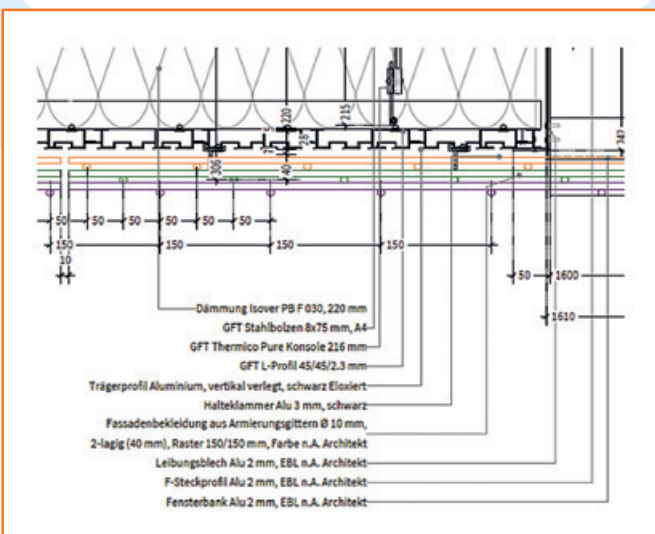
220
215
25
306
40
50
50
50
50
50
50
150
150
150
150
10
50
1600
1610
Dämmung Isover PB F 030, 220 mm
GFT Stahlbolzen 8x75 mm, A4
GFT Thermico Pure Konsole 216 mm
GFT L-Profil 45/45/2.3 mm
Trägerprofil Aluminium, vertikal verlegt, schwarz Eloxiert
Halteklammer Alu 3 mm, schwarz
Fassadenbekleidung aus Armierungsgittern Ø 10 mm, 2-lagig (40 mm), Raster 150/150 mm, Farbe n.A. Architekt
Leibungsblech Alu 2 mm, EBL n.A. Architekt
F-Steckprofil Alu 2 mm, EBL n.A. Architekt
Fensterbank Alu 2 mm, EBL n.A. Architekt